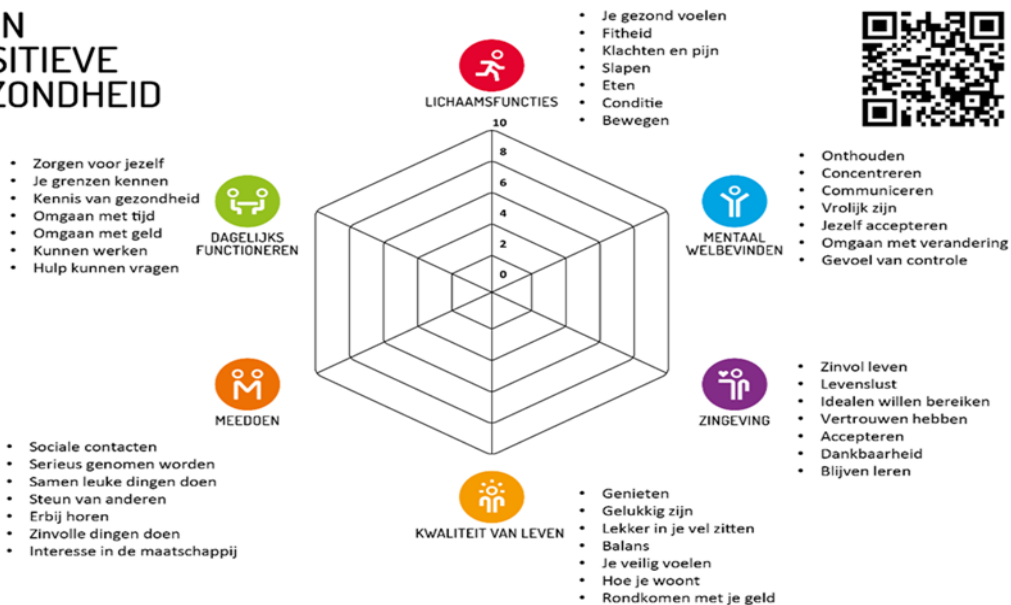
N
SITIEVE
ZONDHEID

LICHAAMSFUNCTIES

- Je gezond voelen
- Fitheid
- Klachten en pijn
- Slapen
- Eten
- Conditie
- Bewegen

10
8
6
4
2
0

DAGELIJKS FUNCTIONEREN

- Zorgen voor jezelf
- Je grenzen kennen
- Kennis van gezondheid
- Omgaan met tijd
- Omgaan met geld
- Kunnen werken
- Hulp kunnen vragen

MENTAAL WELBEVINDEN

- Onthouden
- Concentreren
- Communiceren
- Vrolijk zijn
- Jezelf accepteren
- Omgaan met verandering
- Gevoel van controle

MEEDOEN

- Sociale contacten
- Serieus genomen worden
- Samen leuke dingen doen
- Steun van anderen
- Erbij horen
- Zinvolle dingen doen
- Interesse in de maatschappij

ZINGEVING

- Zinvol leven
- Levenslust
- Idealen willen bereiken
- Vertrouwen hebben
- Accepteren
- Dankbaarheid
- Blijven leren

KWALITEIT VAN LEVEN

- Genieten
- Gelukkig zijn
- Lekker in je vel zitten
- Balans
- Je veilig voelen
- Hoe je woont
- Rondkomen met je geld